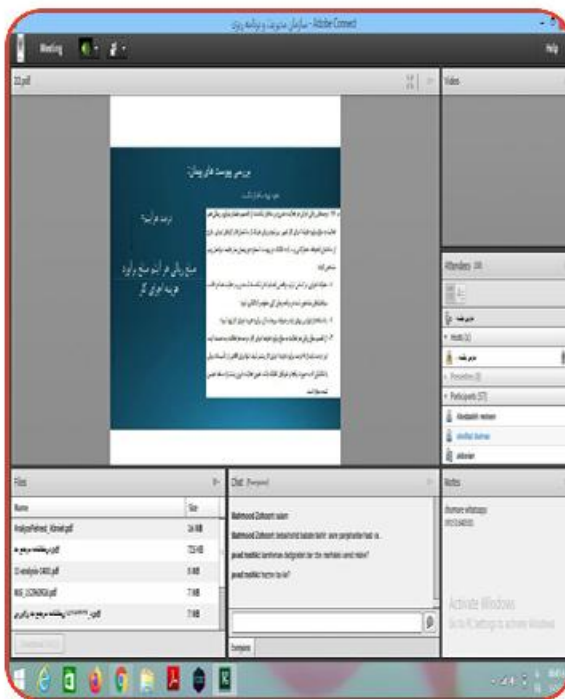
سازمان مدیریت و برنامه ریزی - Adobe Connect

Meeting

Help

22.pdf

Video

بررسی پیوست های پیمان:

نرخ ها و ضرایب

منابع ریالی در آیتم منابع درآمد هزینه اجرای کار

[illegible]

Attendees (59)

Hosts (1)

Presenters (0)

Participants (57)

Abdollahi reihaneh

abolfazl bahrai

akbarian

Files

Name

Size

AnalyzePeriod_Ahmadi.pdf

24 KB

.pdf

723 KB

03 analysis-1400.pdf

8 MB

NIG_ICONIOGS.pdf

7 MB

.pdf

7 MB

Download File(s)

Chat (Everyone)

Mahmood Zohoori: salam

Mahmood Zohoori: beshtarid babate karir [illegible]

javad madahi: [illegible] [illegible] dar che marhale amal mishe?

javad madahi: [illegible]

Everyone

Notes

shomare whatsapp:
09133469335

Activate Windows
Go to PC settings to activate Windows.